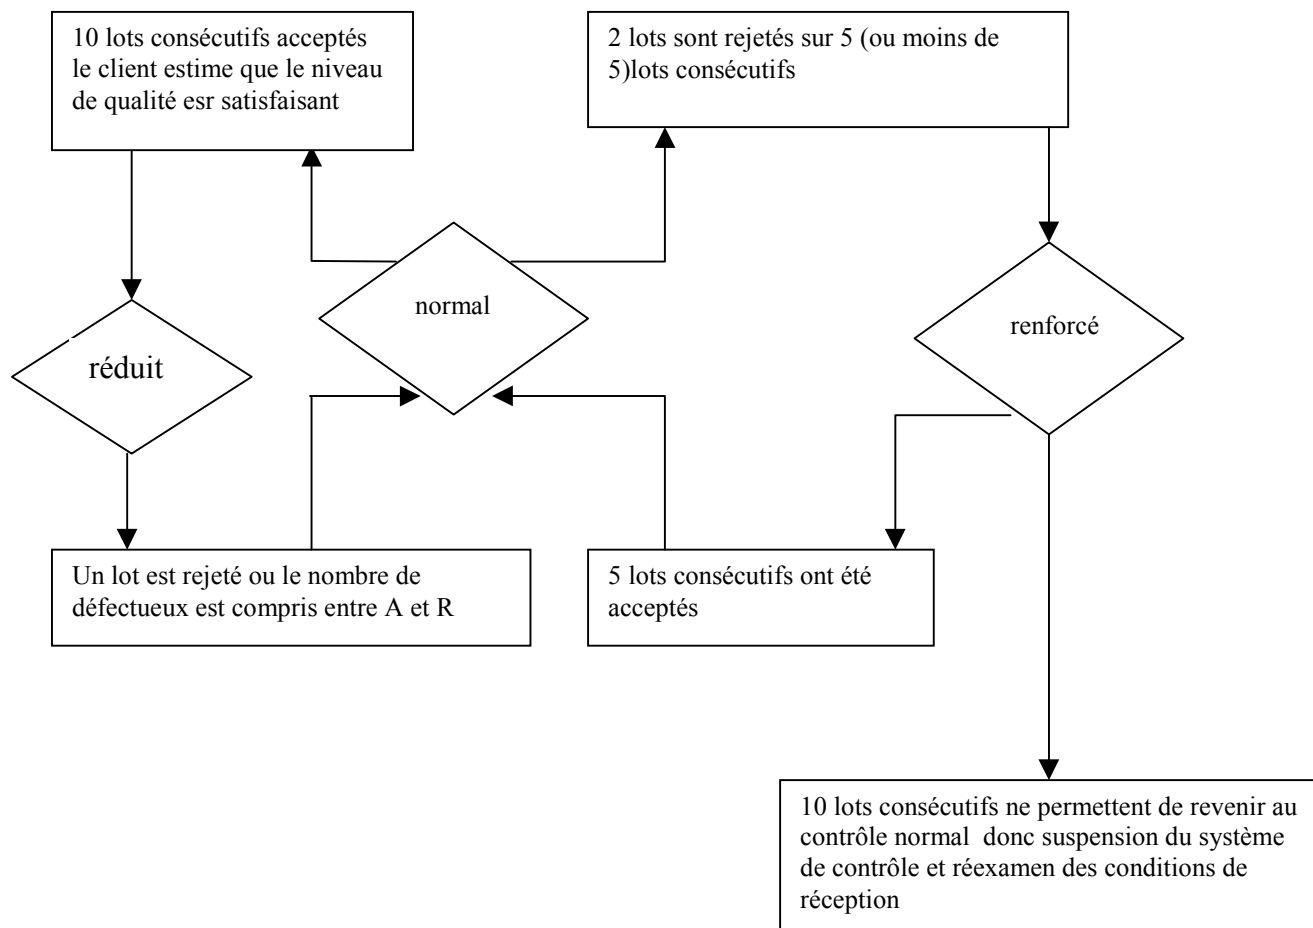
10 lots consécutifs acceptés le client estime que le niveau de qualité esr satisfaisant

2 lots sont rejetés sur 5 (ou moins de 5)lots consécutifs

normal

réduit

renforcé

Un lot est rejeté ou le nombre de défectueux est compris entre A et R

5 lots consécutifs ont été acceptés

10 lots consécutifs ne permettent de revenir au contrôle normal donc suspension du système de contrôle et réexamen des conditions de réception